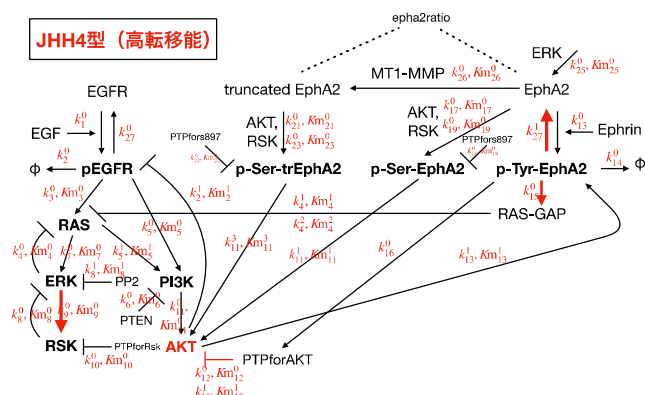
JHH4型（高転移能）

epha2ratio

EGFR

$k_1^0$

$k_{27}^0$

EGF

$k_2^0$

φ

pEGFR

$k_3^0, Km_3^0$

RAS

$k_4^0, Km_4^0$

$k_7^0, Km_7^0$

$k_5^1, Km_5^1$

$k_8^1, Km_8^1$

ERK

PP2

PI3K

$k_6^0, Km_6^0$

$k_8^0, Km_8^0$

$k_9^0, Km_9^0$

PTEN

$k_{11}^0, Km_{11}^0$

RSK

PTPforRsk

$k_{10}^0, Km_{10}^0$

AKT

PTPforAKT

$k_{12}^0, Km_{12}^0$

$k_5^0, Km_5^0$

PTPfors897

$k_{22}^0, Km_{22}^0$

truncated EphA2

AKT, RSK

$k_{21}^0, Km_{21}^0$

$k_{23}^0, Km_{23}^0$

p-Ser-trEphA2

$k_2^1, Km_2^1$

$k_{11}^3, Km_{11}^3$

MT1-MMP

$k_{26}^0, Km_{26}^0$

ERK

$k_{25}^0, Km_{25}^0$

EphA2

AKT, RSK

$k_{17}^0, Km_{17}^0$

$k_{19}^0, Km_{19}^0$

PTPfors897

$k_{18}^0, Km_{18}^0$

$k_{27}^1$

$k_{13}^0$

Ephrin

p-Ser-EphA2

p-Tyr-EphA2

$k_{14}^0$

Φ

$k_{15}^0$

$k_4^1, Km_4^1$

RAS-GAP

$k_4^2, Km_4^2$

$k_{11}^1, Km_{11}^1$

$k_{16}^0$

$k_{13}^1, Km_{13}^1$